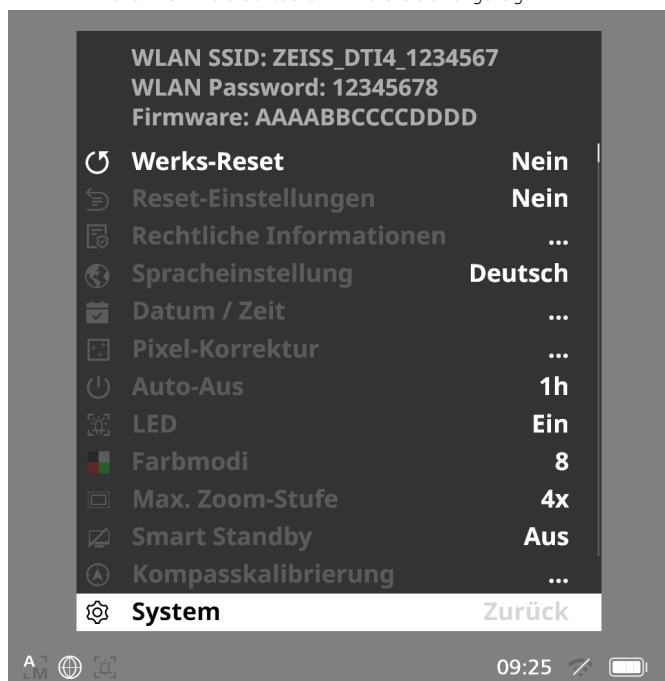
WLAN SSID: ZEISS_DTI4_1234567
WLAN Password: 12345678
Firmware: AAAABBCCCCDDDD

| | |
|---|---|
| Werks-Reset | Nein |
| Reset-Einstellungen | Nein |
| Rechtliche Informationen | ... |
| Spracheinstellung | Deutsch |
| Datum / Zeit | ... |
| Pixel-Korrektur | ... |
| Auto-Aus | 1h |
| LED | Ein |
| Farbmodi | 8 |
| Max. Zoom-Stufe | 4x |
| Smart Standby | Aus |
| Kompasskalibrierung | ... |
| System | Zurück |

A M

09:25